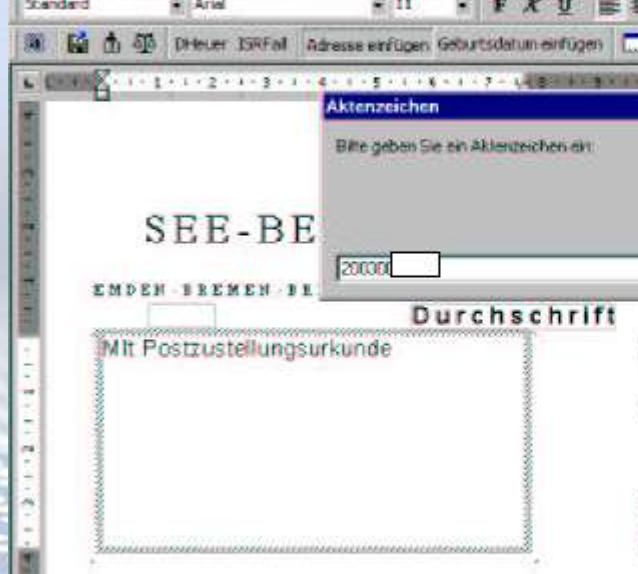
Standard
Arial
11
F K U

DHeuer ISRFall Adresse einfügen Geburtsdatum einfügen

1 2 3 4 5 6 7 8

Aktenzeichen

Bitte geben Sie ein Aktenzeichen ein:

SEE-BE

200300

EMDEN BREMEN BE

Durchschrift

Mit Postzustellungsurkunde